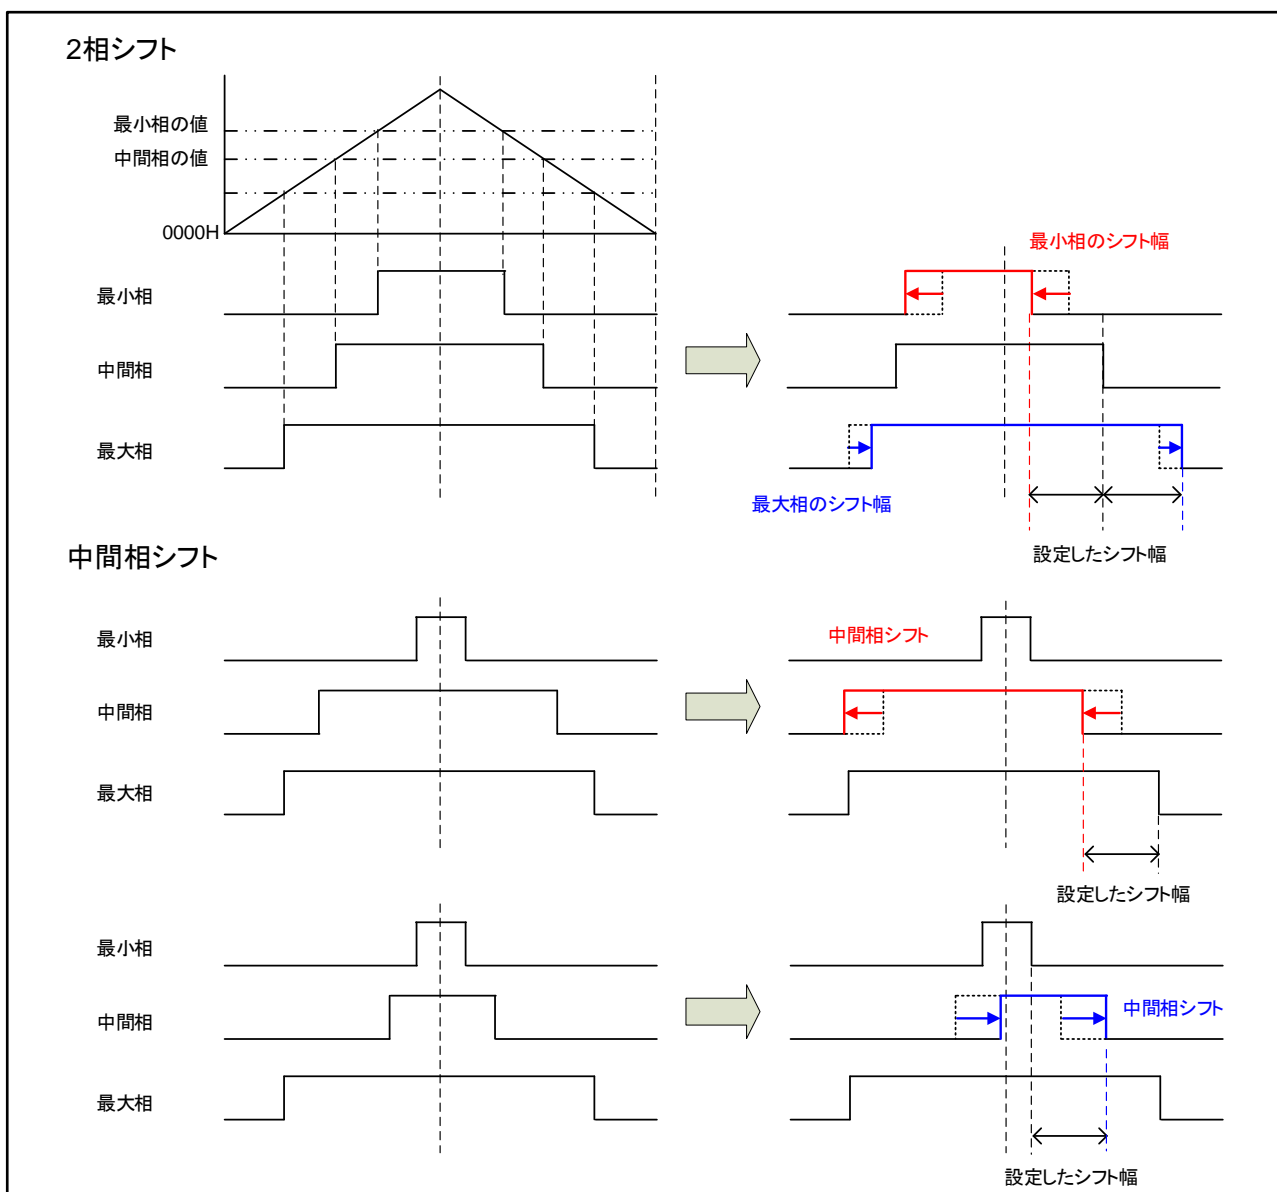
2相シフト

最小相の値
中間相の値
0000H

最小相
中間相
最大相

最小相のシフト幅
最大相のシフト幅
設定したシフト幅

中間相シフト

最小相
中間相
最大相

中間相シフト
設定したシフト幅

最小相
中間相
最大相

中間相シフト
設定したシフト幅